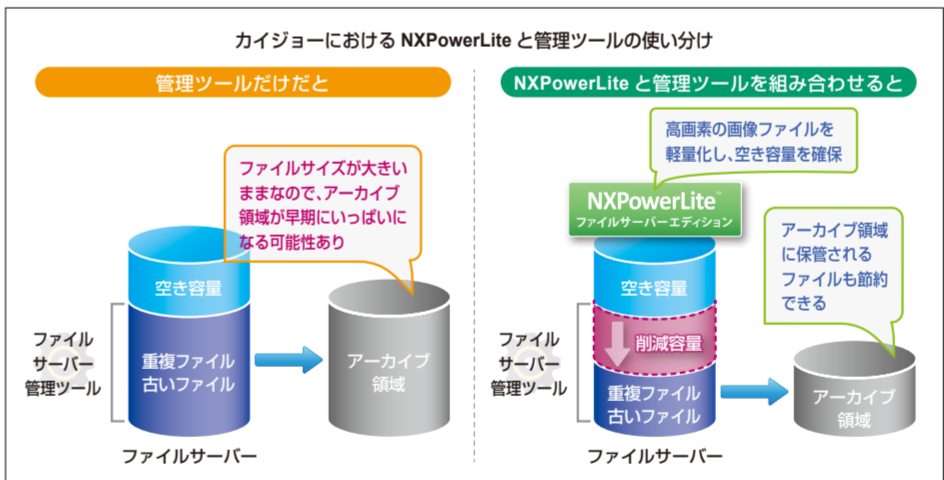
カイジョーにおける NXPowerLite と管理ツールの使い分け

管理ツールだけだと

ファイルサイズが大きいままなので、アーカイブ領域が早期にいっぱいになる可能性あり

空き容量

ファイルサーバー管理ツール

重複ファイル古いファイル

アーカイブ領域

ファイルサーバー

NXPowerLite と管理ツールを組み合わせると

高画素の画像ファイルを軽量化し、空き容量を確保

NXPowerLite™
ファイルサーバーエディション

アーカイブ領域に保管されるファイルも節約できる

空き容量

削減容量

ファイルサーバー管理ツール

重複ファイル古いファイル

アーカイブ領域

ファイルサーバー